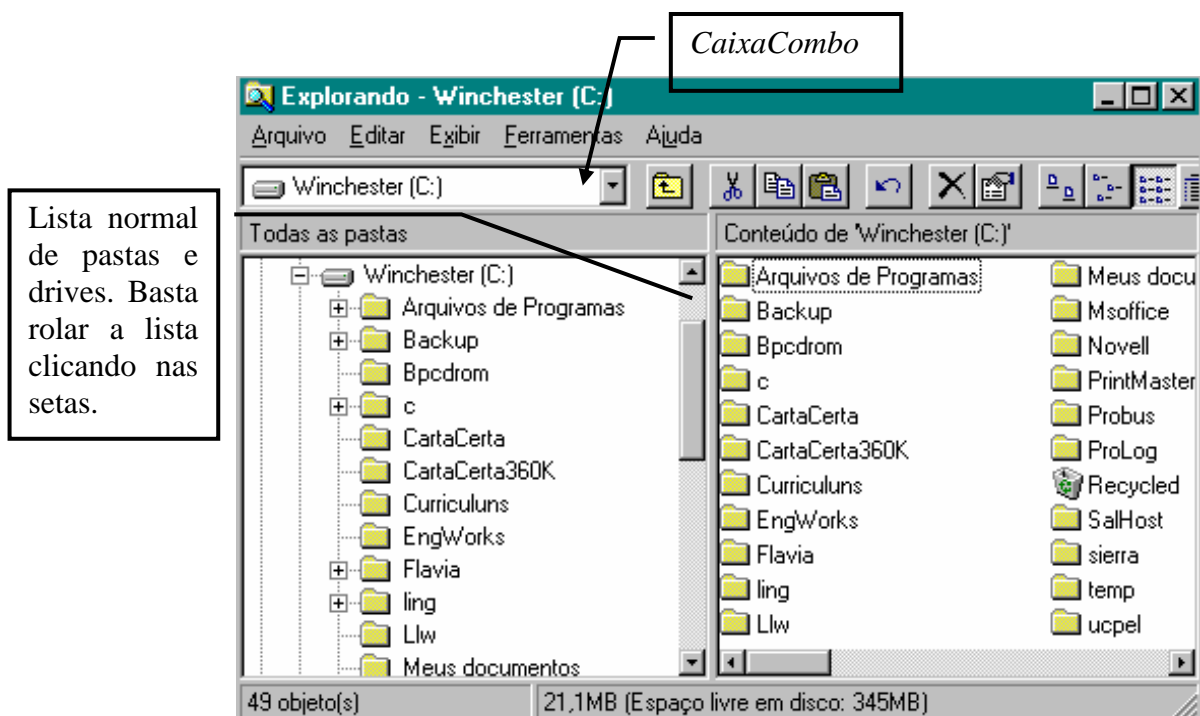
CaixaCombo

Explorando - Winchester (C:)

Arquivo Editar Exibir Ferramentas Ajuda

Winchester (C:)

Lista normal de pastas e drives. Basta rolar a lista clicando nas setas.

Todas as pastas

Conteúdo de 'Winchester (C:)'

Winchester (C:)
Arquivos de Programas
Backup
Bpcdrom
c
CartaCerta
CartaCerta360K
Curriculuns
EngWorks
Flavia
ling
Llw
Meus documentos

Arquivos de Programas
Backup
Bpcdrom
c
CartaCerta
CartaCerta360K
Curriculuns
EngWorks
Flavia
ling
Llw

Meus docu
Msoffice
Novell
PrintMaster
Probus
ProLog
Recycled
SalHost
sierra
temp
ucpel

49 objeto(s)
21,1MB (Espaço livre em disco: 345MB)